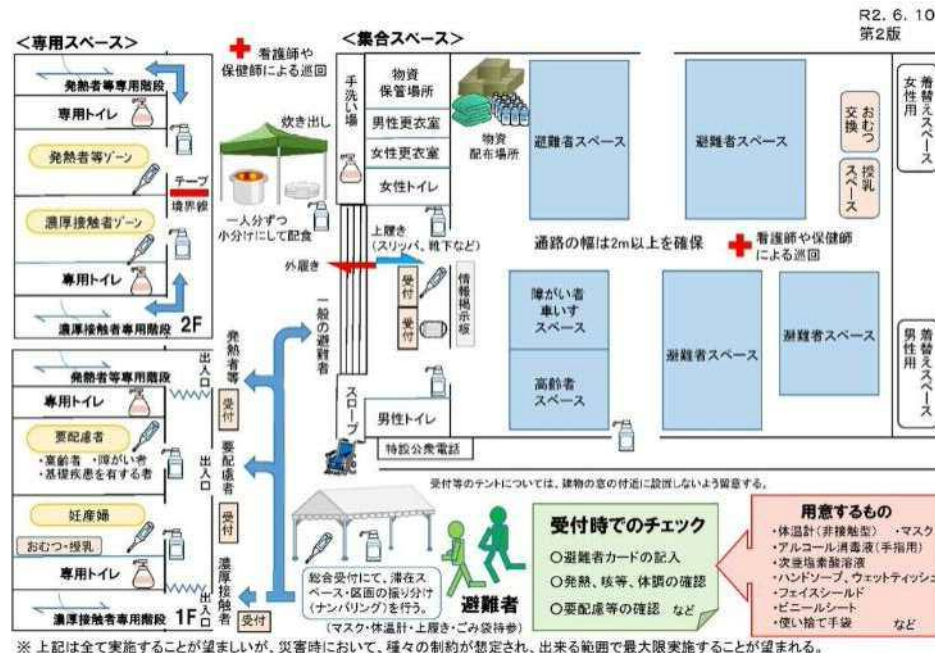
R2. 6. 10
第2版

<専用スペース>

発熱者等専用階段
専用トイレ
発熱者等ゾーン
テープ
境界線
濃厚接触者ゾーン
専用トイレ
濃厚接触者専用階段
2F

発熱者等専用階段
専用トイレ
要配慮者
・高齢者 ・障がい者
・基礎疾患を有する者
妊産婦
おむつ・授乳
専用トイレ
濃厚接触者専用階段
1F

出入口
出入口
出入口

発熱者等
受付
要配慮者
受付
濃厚接触者
受付

看護師や保健師による巡回

炊き出し
一人分ずつ小分けにして配食

<集合スペース>

手洗い場
物資保管場所
男性更衣室
女性更衣室
女性トイレ
物資配布場所

上履き
(スリッパ、靴下など)
外履き
受付
受付
情報掲示板
一般の避難者

スロープ
男性トイレ
特設公衆電話

避難者スペース
避難者スペース
通路の幅は2m以上を確保
看護師や保健師による巡回
障がい者車いすスペース
高齢者スペース
避難者スペース
避難者スペース

女性用着替えスペース
おむつ交換
授乳スペース
男性用着替えスペース

受付等のテントについては、建物の窓の付近に設置しないよう留意する。

総合受付にて、滞在スペース・区画の振り分け(ナンバリング)を行う。
(マスク・体温計・上履き・ごみ袋持参)

避難者

受付時でのチェック
○避難者カードの記入
○発熱、咳等、体調の確認
○要配慮者等の確認 など

用意するもの
・体温計(非接触型) ・マスク
・アルコール消毒液(手指用)
・次亜塩素酸溶液
・ハンドソープ、ウェットティッシュ
・フェイスシールド
・ビニールシート
・使い捨て手袋 など

※ 上記は全て実施することが望ましいが、災害時において、種々の制約が想定され、出来る範囲で最大限実施することが望まれる。